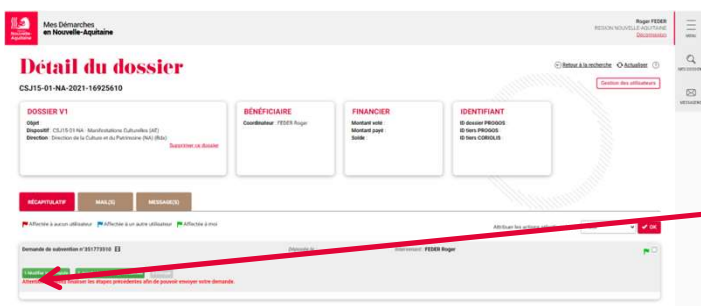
Nouvelle-Aquitaine

Mes Démarches en Nouvelle-Aquitaine

Roger FEDER
REGION NOUVELLE AQUITAINE
Déconnexion

MENU

MES DOSSIERS

MESSAGERIE

Détail du dossier

Retour à la recherche  Actualiser

CSJ15-01-NA-2021-16925610

Gestion des utilisateurs

DOSSIER V1
Objet
Dispositif : CSJ15-01-NA - Manifestations Culturelles (AE)
Direction : Direction de la Culture et du Patrimoine (NA) (Bdx)
Supprimer ce dossier

BÉNÉFICIAIRE
Coordinateur : FEDER Roger

FINANCIER
Montant voté :
Montant payé :
Solde

IDENTIFIANT
ID dossier PROGOS
ID tiers PROGOS
ID tiers CORIOLIS

RÉCAPITULATIF
MAIL(S)
MESSAGE(S)

Affectée à aucun utilisateur  Affectée à un autre utilisateur  Affectée à moi

Attribuer les actions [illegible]  OK

Demande de subvention n°351773510
Démarré le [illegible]
Intervenant : FEDER Roger

Modifier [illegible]

Attention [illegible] réaliser les étapes précédentes afin de pouvoir envoyer votre demande.